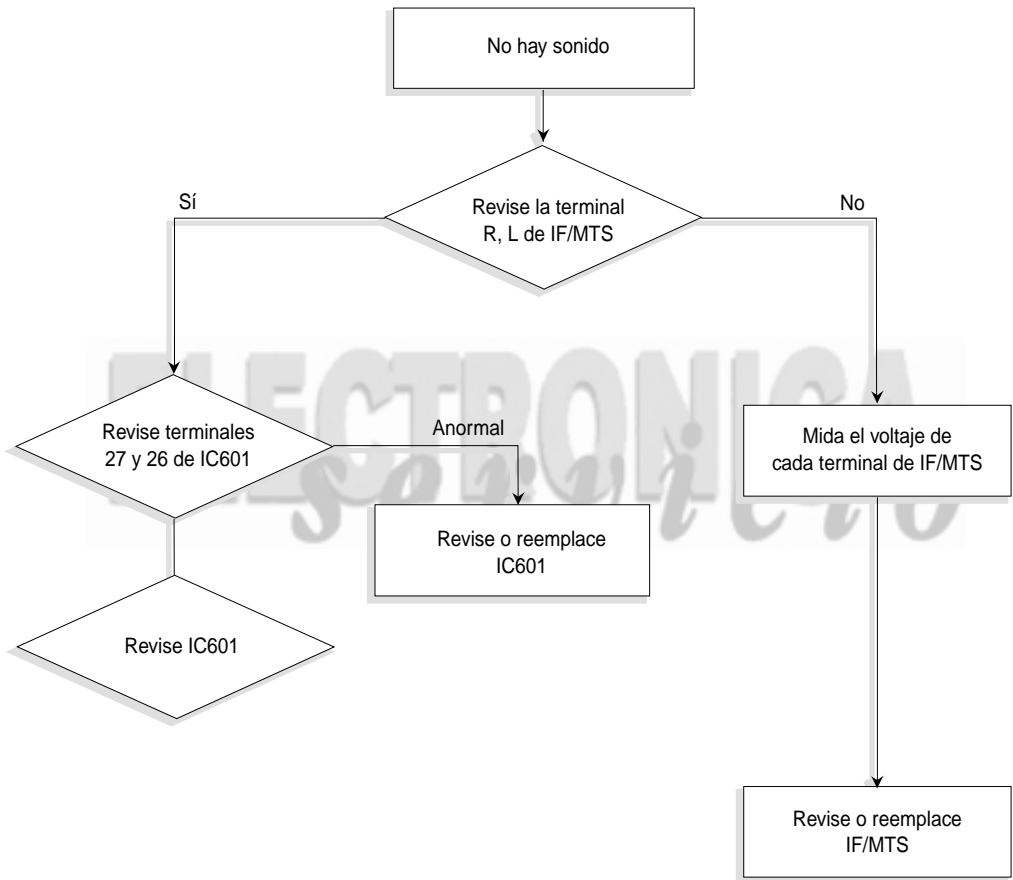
No hay sonido

Revise la terminal R, L de IF/MTS

Sí

No

Revise terminales 27 y 26 de IC601

Anormal

Mida el voltaje de cada terminal de IF/MTS

Revise o reemplace IC601

Revise IC601

Revise o reemplace IF/MTS

ELECTRONICA
servicio